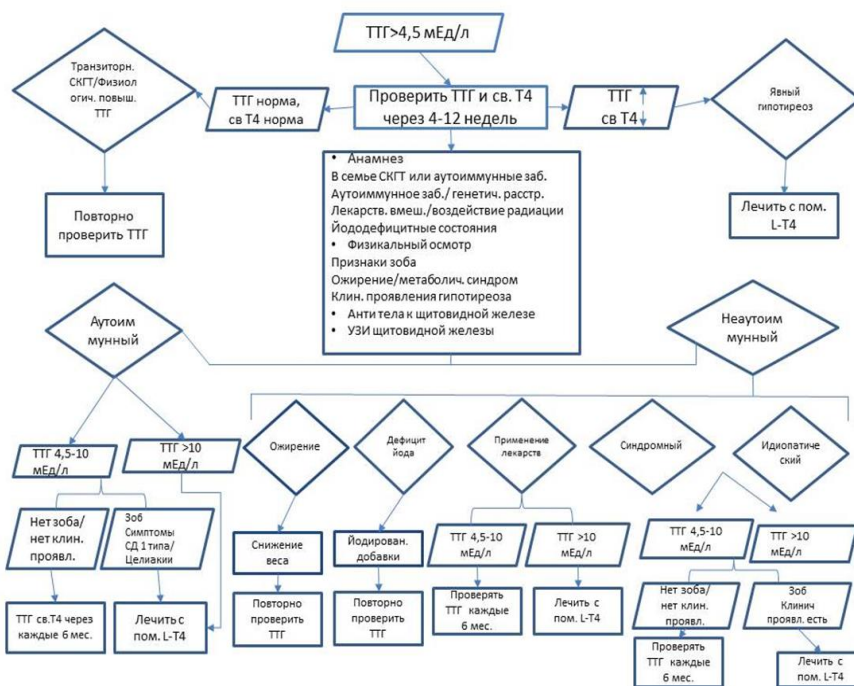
ТТГ>4,5 мЕд/л

Транзиторн. СКГТ/Физиол огич. повыш. ТТГ

ТТГ норма, св Т4 норма

Проверить ТТГ и св. Т4 через 4-12 недель

ТТГ св Т4

Явный гипотиреоз

Повторно проверить ТТГ

• Анамнез
В семье СКГТ или аутоиммунные заб.
Аутоиммунное заб./ генетич. расстр.
Лекарств. вмеш./воздействие радиации
Йододефицитные состояния
• Физикальный осмотр
Признаки зоба
Ожирение/метаболич. синдром
Клин. проявления гипотиреоза
• Анти тела к щитовидной железе
• УЗИ щитовидной железы

Лечить с пом. L-T4

Аутоим мунный

Неаутоим мунный

ТТГ 4,5-10 мЕд/л

ТТГ >10 мЕд/л

Ожирение

Дефицит йода

Применение лекарств

Синдромный

Идиопатиче ский

Нет зоба/ нет клин. проявл.

Зоб Симптомы СД 1 типа/ Целиакии

Снижение веса

Йодирован. добавки

ТТГ 4,5-10 мЕд/л

ТТГ >10 мЕд/л

ТТГ 4,5-10 мЕд/л

ТТГ >10 мЕд/л

ТТГ св.Т4 через каждые 6 мес.

Лечить с пом. L-T4

Повторно проверить ТТГ

Повторно проверить ТТГ

Проверять ТТГ каждые 6 мес.

Лечить с пом. L-T4

Нет зоба/ нет клин. проявл.

Зоб Клинич проявл. есть

Проверять ТТГ каждые 6 мес.

Лечить с пом. L-T4